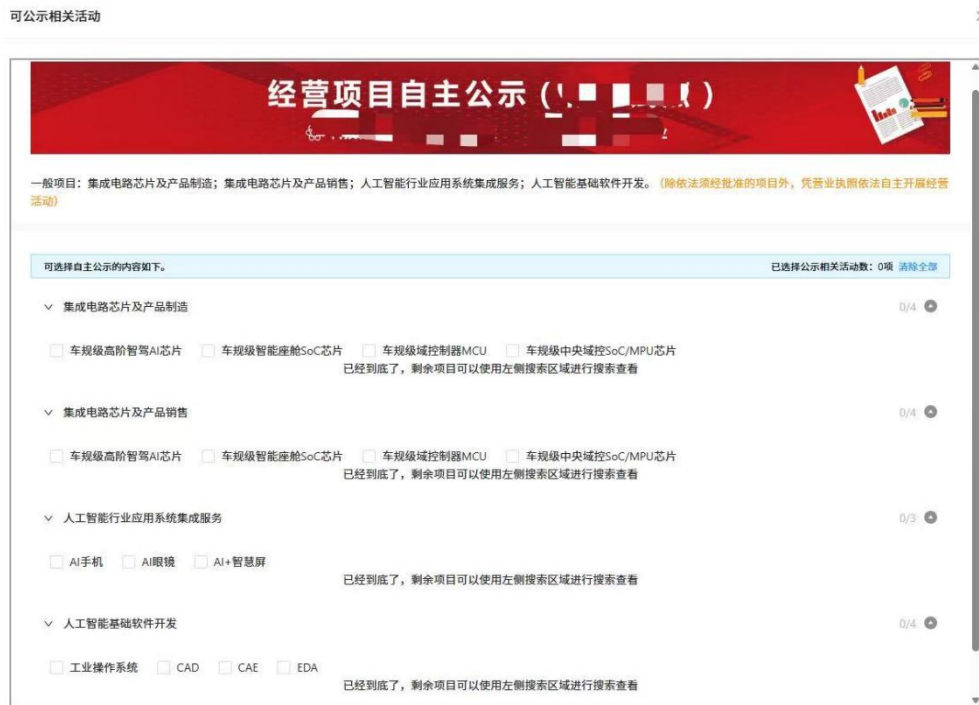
可公示相关活动

经营项目自主公示（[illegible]）

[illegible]

一般项目：集成电路芯片及产品制造；集成电路芯片及产品销售；人工智能行业应用系统集成服务；人工智能基础软件开发。（除依法须经批准的项目外，凭营业执照依法自主开展经营活动）

可选择自主公示的内容如下。

已选择公示相关活动数：0项 清除全部

集成电路芯片及产品制造

0/4

车规级高阶智驾AI芯片 车规级智能座舱SoC芯片 车规级域控制器MCU 车规级中央域控SoC/MPU芯片

已经到底了，剩余项目可以使用左侧搜索区域进行搜索查看

集成电路芯片及产品销售

0/4

车规级高阶智驾AI芯片 车规级智能座舱SoC芯片 车规级域控制器MCU 车规级中央域控SoC/MPU芯片

已经到底了，剩余项目可以使用左侧搜索区域进行搜索查看

人工智能行业应用系统集成服务

0/3

AI手机 AI眼镜 AI+智慧屏

已经到底了，剩余项目可以使用左侧搜索区域进行搜索查看

人工智能基础软件开发

0/4

工业操作系统 CAD CAE EDA

已经到底了，剩余项目可以使用左侧搜索区域进行搜索查看